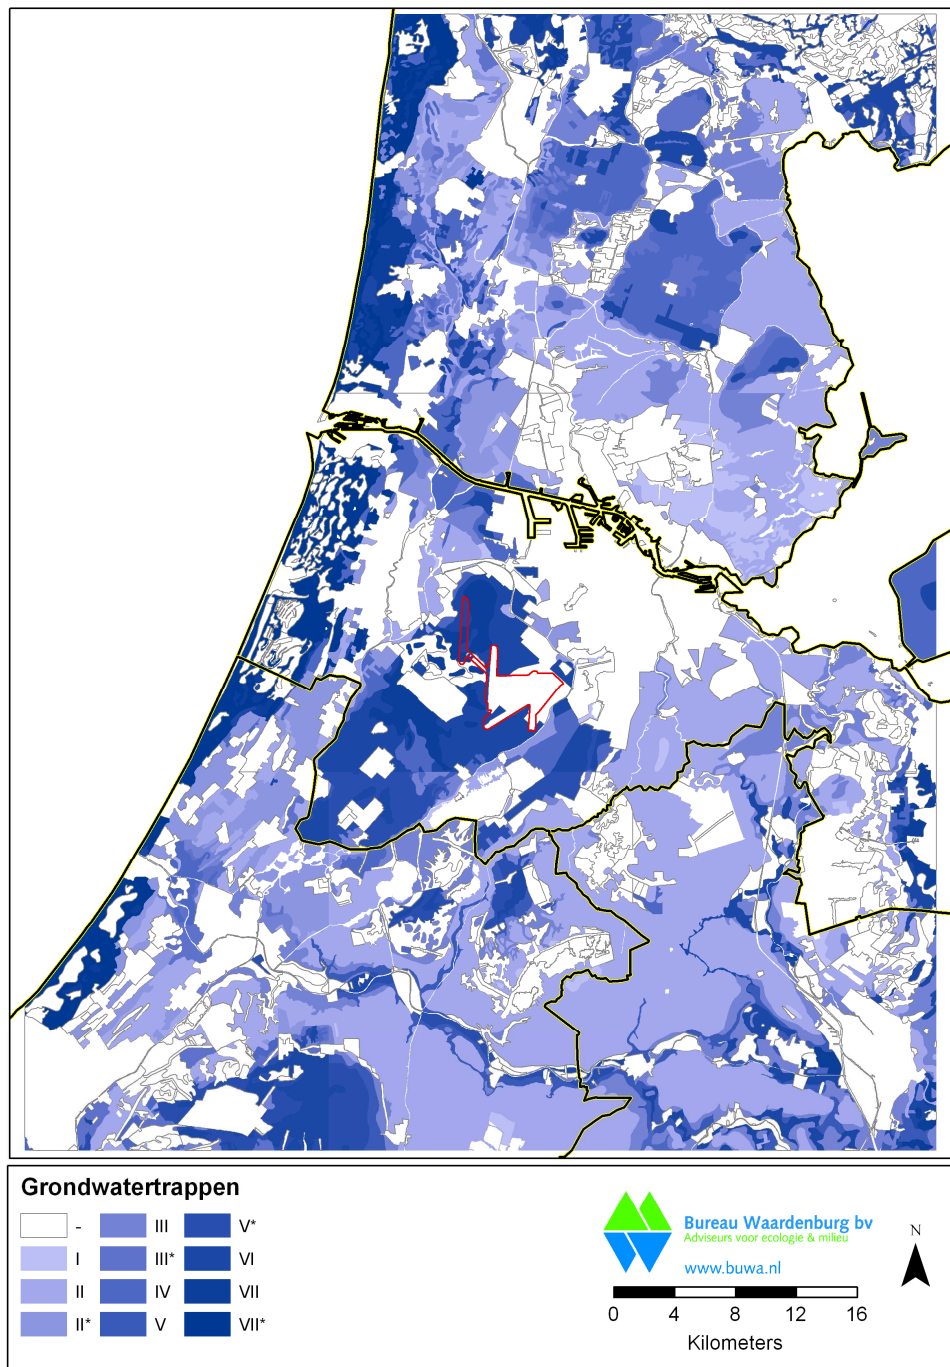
Grondwatertrappen

| | | |
|---|---|---|
| - | III | V* |
| I | III* | VI |
| II | IV | VII |
| II* | V | VII* |

Bureau Waardenburg bv
Adviseurs voor ecologie & milieu
www.buwa.nl

N

0 4 8 12 16
Kilometers